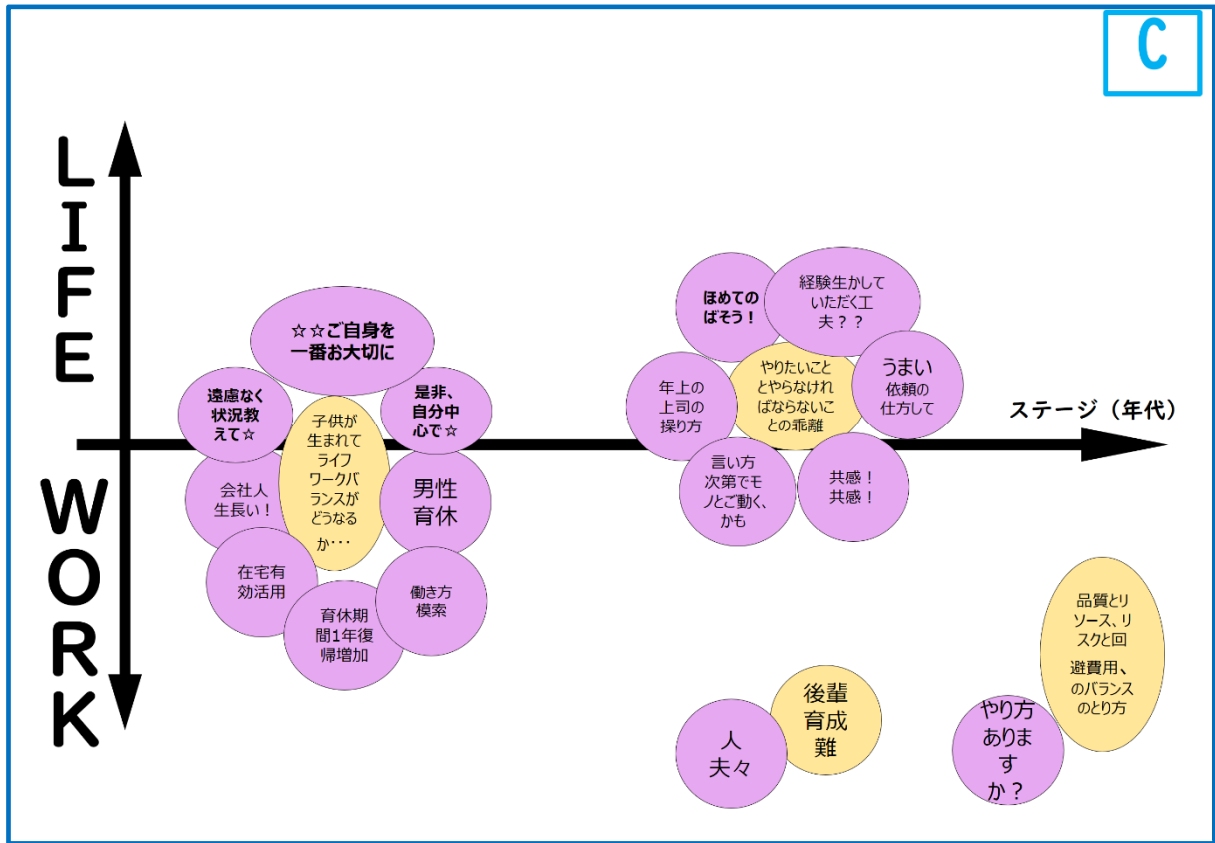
C

LIFE

WORK

ステージ（年代）

☆☆ご自身を一番お大切に

遠慮なく状況教えて☆

是非、自分中心で☆

子供が生まれてライフワークバランスがどうなるか・・・

会社人生長い！

男性育休

在宅有効活用

育休期間1年復帰増加

働き方模索

ほめてのばそう！

経験生かしていただく工夫？？

年上の上司の操り方

やりたいこととやらなければならないことの乖離

うまい依頼の仕方して

言い方次第でモノとご動く、かも

共感！共感！

品質とリソース、リスクと回避費用、のバランスのとり方

後輩育成難

人夫々

やり方ありますか？